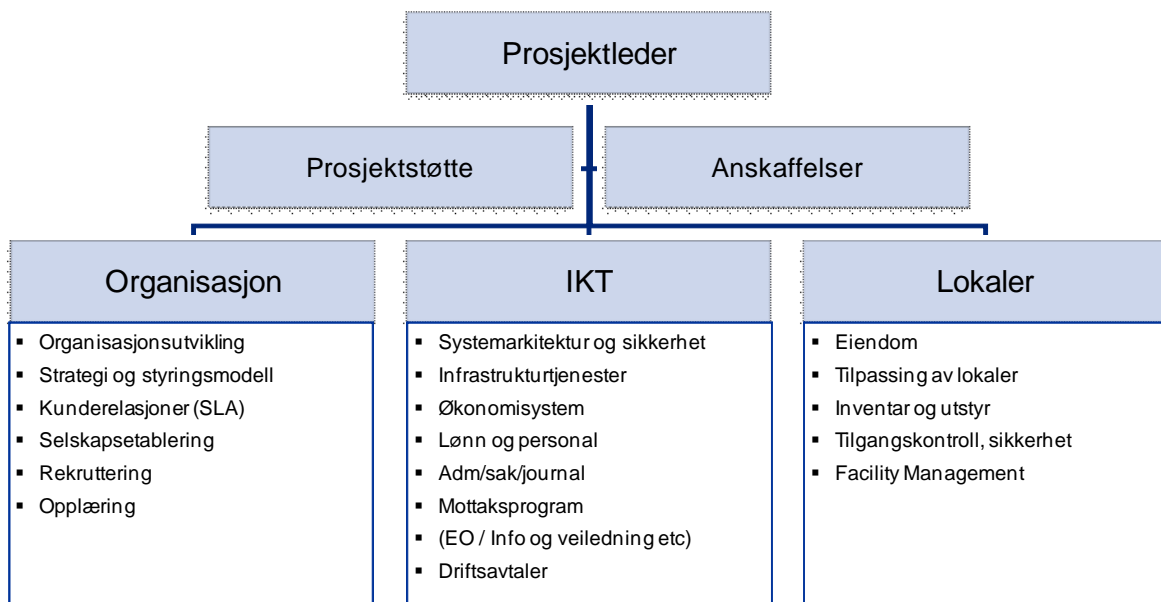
Prosjektleder

Prosjektstøtte

Anskaffelser

Organisasjon

- Organisasjonsutvikling
- Strategi og styringsmodell
- Kunderelasjoner (SLA)
- Selskapsetablering
- Rekruttering
- Opplæring

IKT

- Systemarkitektur og sikkerhet
- Infrastrukturtjenester
- Økonomisystem
- Lønn og personal
- Adm/sak/journal
- Mottaksprogram
- (EO / Info og veiledning etc)
- Driftsavtaler

Lokaler

- Eiendom
- Tilpassing av lokaler
- Inventar og utstyr
- Tilgangskontroll, sikkerhet
- Facility Management